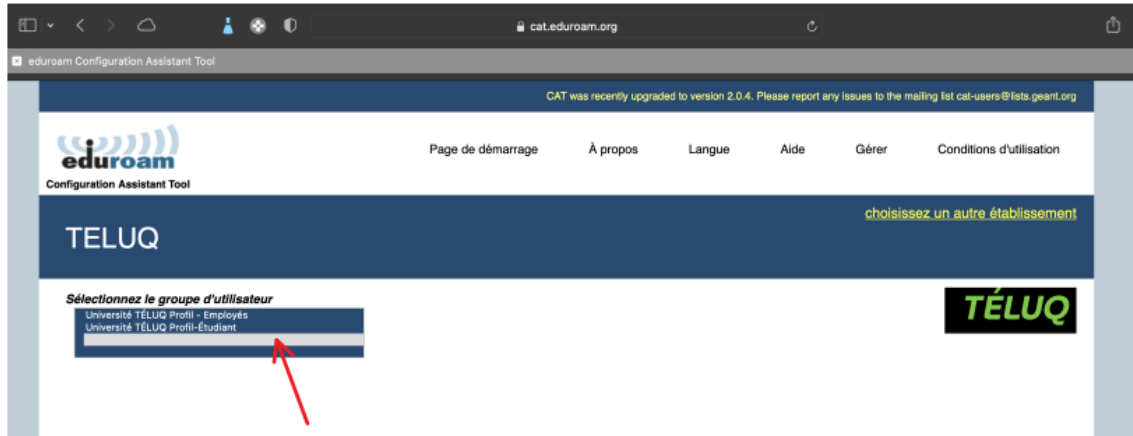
cat.eduroam.org

eduroam Configuration Assistant Tool

CAT was recently upgraded to version 2.0.4. Please report any issues to the mailing list cat-users@lists.geant.org

eduroam
Configuration Assistant Tool

Page de démarrage  À propos  Langue  Aide  Gérer  Conditions d'utilisation

TELUQ

choisissez un autre établissement

Sélectionnez le groupe d'utilisateur

Université TÉLUQ Profil - Employés
Université TÉLUQ Profil-Étudiant

TÉLUQ